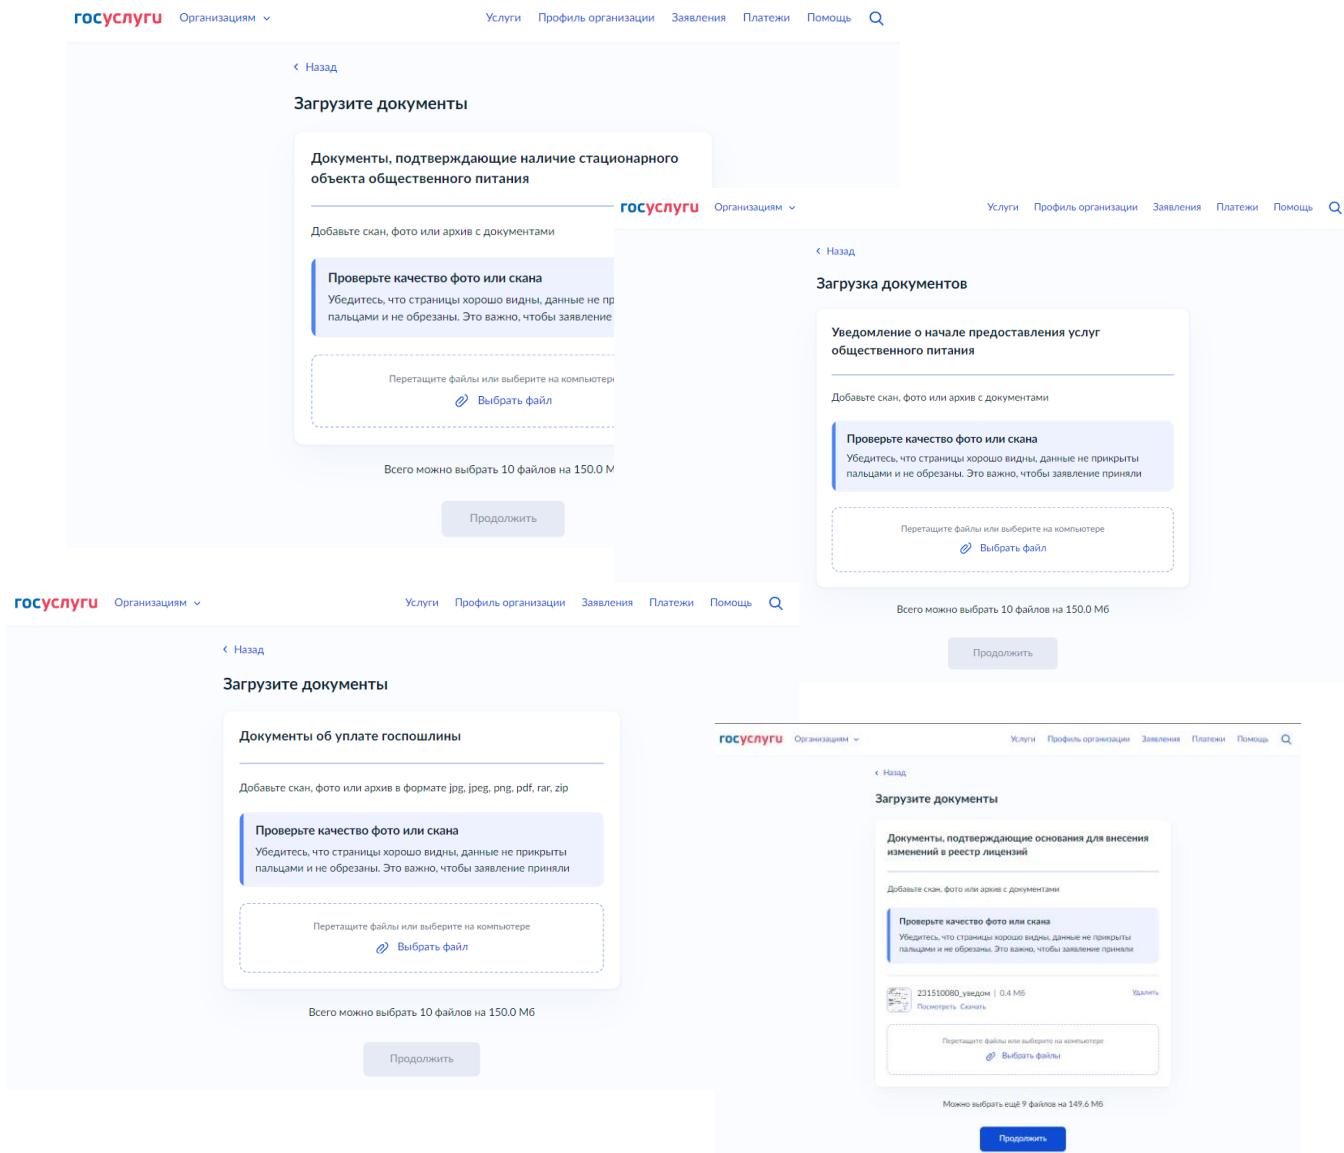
госуслуги Организациям Услуги Профиль организации Заявления Платежи Помощь

Назад

Загрузите документы

Документы, подтверждающие наличие стационарного объекта общественного питания

Добавьте скан, фото или архив с документами

Проверьте качество фото или скана
Убедитесь, что страницы хорошо видны, данные не пр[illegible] пальцами и не обрезаны. Это важно, чтобы заявление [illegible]

Перетащите файлы или выберите на компьютере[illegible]
Выбрать файл

Всего можно выбрать 10 файлов на 150.0 М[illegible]

Продолжить

госуслуги Организациям Услуги Профиль организации Заявления Платежи Помощь

Назад

Загрузка документов

Уведомление о начале предоставления услуг общественного питания

Добавьте скан, фото или архив с документами

Проверьте качество фото или скана
Убедитесь, что страницы хорошо видны, данные не прикрыты пальцами и не обрезаны. Это важно, чтобы заявление приняли

Перетащите файлы или выберите на компьютере
Выбрать файл

Всего можно выбрать 10 файлов на 150.0 Мб

Продолжить

госуслуги Организациям Услуги Профиль организации Заявления Платежи Помощь

Назад

Загрузите документы

Документы об уплате госпошлины

Добавьте скан, фото или архив в формате jpg, jpeg, png, pdf, rar, zip

Проверьте качество фото или скана
Убедитесь, что страницы хорошо видны, данные не прикрыты пальцами и не обрезаны. Это важно, чтобы заявление приняли

Перетащите файлы или выберите на компьютере
Выбрать файл

Всего можно выбрать 10 файлов на 150.0 Мб

Продолжить

госуслуги Организациям Услуги Профиль организации Заявления Платежи Помощь

Назад

Загрузите документы

Документы, подтверждающие основания для внесения изменений в реестр лицензий

Добавьте скан, фото или архив с документами

Проверьте качество фото или скана
Убедитесь, что страницы хорошо видны, данные не прикрыты пальцами и не обрезаны. Это важно, чтобы заявление приняли

231510080_уведом | 0.4 Мб Удалить
Посмотреть Скачать

Перетащите файлы или выберите на компьютере
Выбрать файлы

Можно выбрать ещё 9 файлов на 149.6 Мб

Продолжить